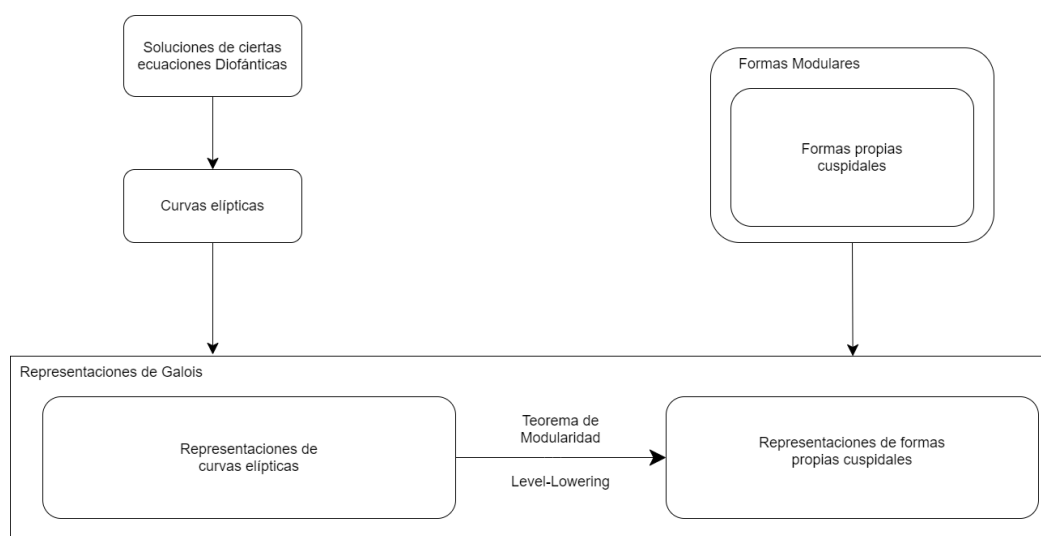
Soluciones de ciertas ecuaciones Diofánticas

Curvas elípticas

Formas Modulares

Formas propias cuspidales

Representaciones de Galois

Representaciones de curvas elípticas

Teorema de Modularidad

Level-Lowering

Representaciones de formas propias cuspidales